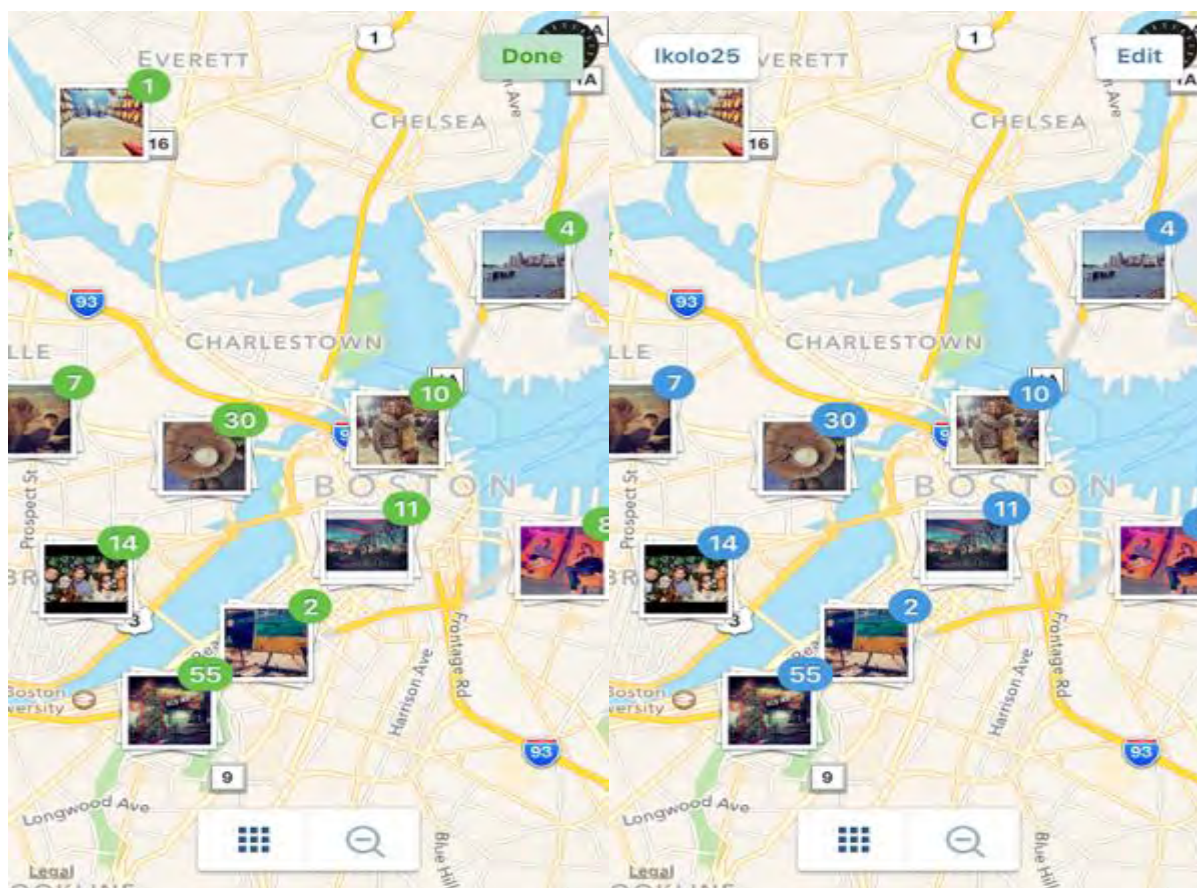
1
EVERETT
Done
1
16
CHELSEA
n Ave
4
93
CHARLESTOWN
LLE
7
30
10
BOSTON
Prospect St
11
8
14
BR
3
2
55
Boston
ersity
Harrison Ave
Frontage Rd
93
9
Longwood Ave
Blue Hill
Legal

Ikolo25
VERETT
1
Edit
16
CHELSEA
n Ave
4
93
CHARLESTOWN
LLE
7
30
10
BOSTON
Prospect St
11
14
BR
3
2
55
Boston
ersity
Harrison Ave
Frontage Rd
93
9
Longwood Ave
Blue Hill
Legal